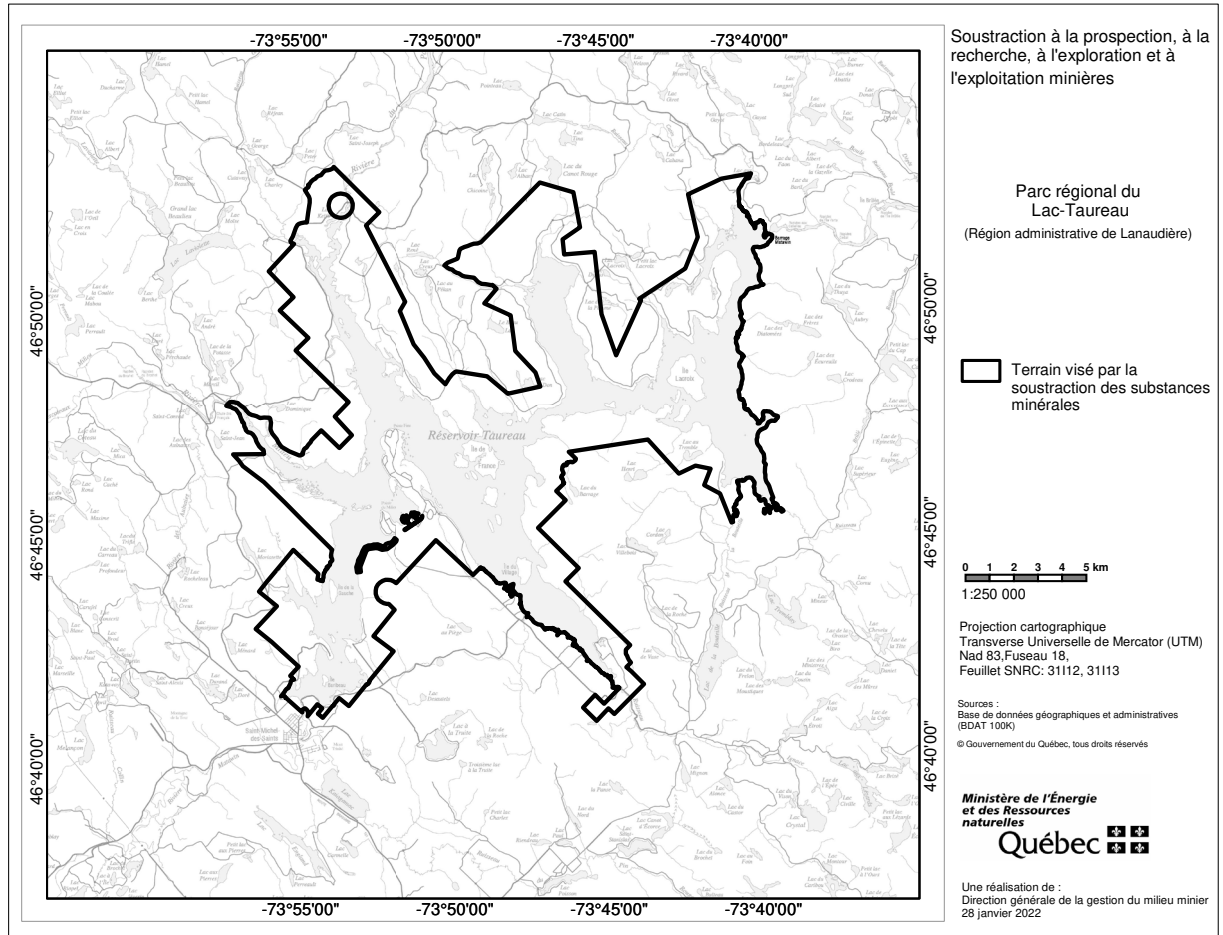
-73°55'00"
-73°50'00"
-73°45'00"
-73°40'00"

46°50'00"
46°45'00"
46°40'00"

Réservoir Taureau

-73°55'00"
-73°50'00"
-73°45'00"
-73°40'00"

46°50'00"
46°45'00"
46°40'00"

Soustraction à la prospection, à la recherche, à l'exploration et à l'exploitation minières

Parc régional du Lac-Taureau
(Région administrative de Lanaudière)

Terrain visé par la soustraction des substances minérales

0 1 2 3 4 5 km
1:250 000

Projection cartographique
Transverse Universelle de Mercator (UTM)
Nad 83,Fuseau 18,
Feuillet SNRC: 31I12, 31I13

Sources :
Base de données géographiques et administratives (BDAT 100K)

© Gouvernement du Québec, tous droits réservés

Ministère de l'Énergie et des Ressources naturelles
Québec

Une réalisation de :
Direction générale de la gestion du milieu minier
28 janvier 2022